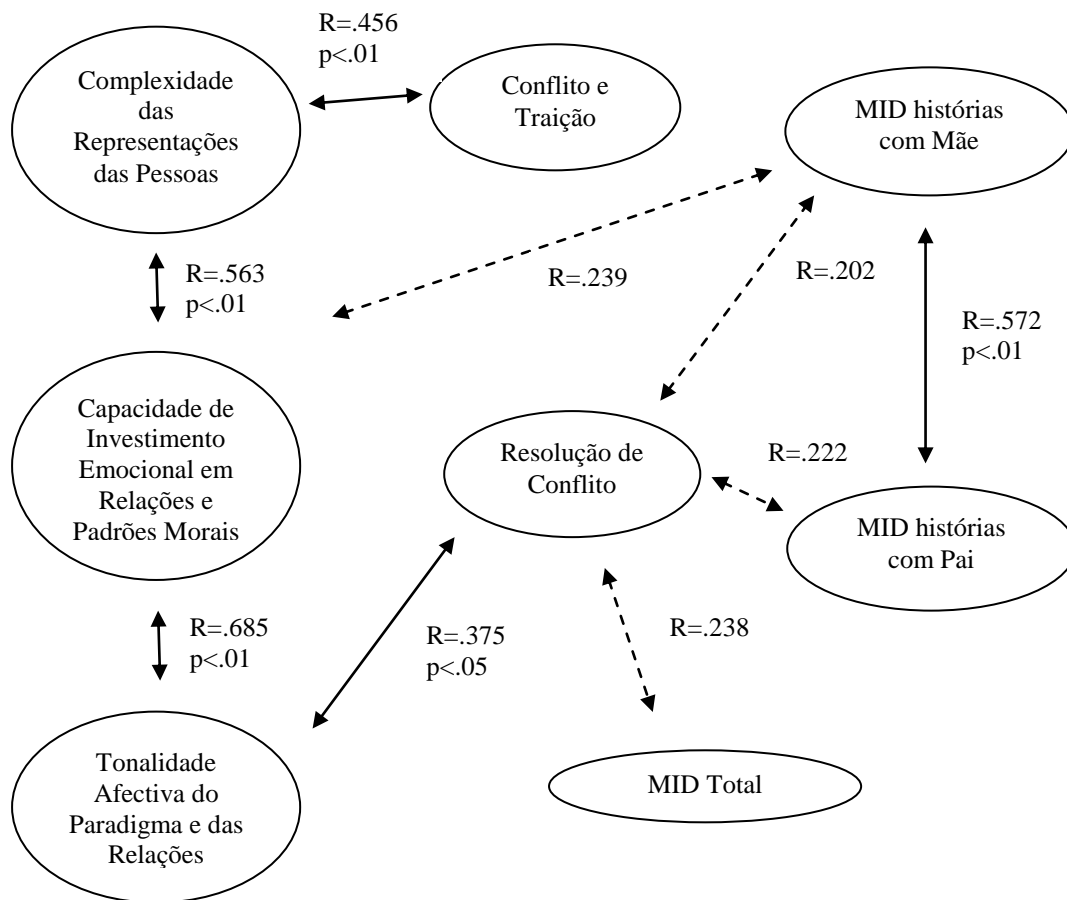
R=.456
p<.01

Complexidade das Representações das Pessoas

Conflito e Traição

MID histórias com Mãe

R=.563
p<.01

R=.239

R=.202

R=.572
p<.01

Capacidade de Investimento Emocional em Relações e Padrões Morais

Resolução de Conflito

R=.222

MID histórias com Pai

R=.685
p<.01

R=.375
p<.05

R=.238

Tonalidade Afectiva do Paradigma e das Relações

MID Total